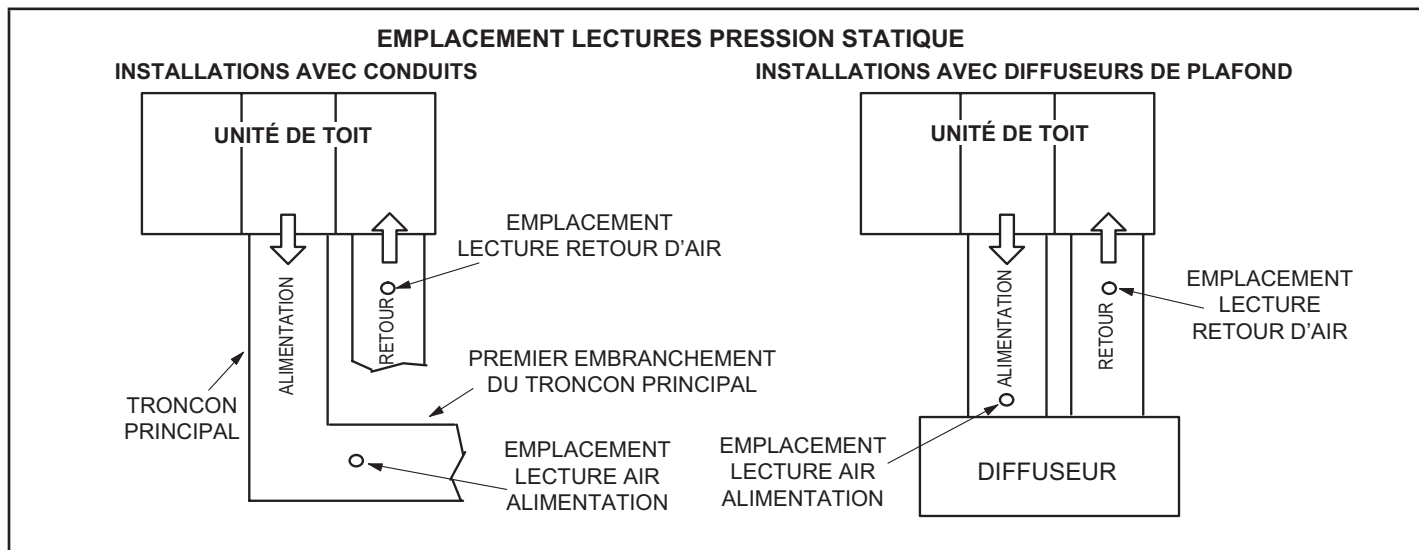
EMPLACEMENT LECTURES PRESSION STATIQUE

INSTALLATIONS AVEC CONDUITS

UNITÉ DE TOIT

EMPLACEMENT LECTURE RETOUR D'AIR

ALIMENTATION

RETOUR

PREMIER EMBRANCHEMENT DU TRONCON PRINCIPAL

TRONCON PRINCIPAL

EMPLACEMENT LECTURE AIR ALIMENTATION

INSTALLATIONS AVEC DIFFUSEURS DE PLAFOND

UNITÉ DE TOIT

ALIMENTATION

RETOUR

EMPLACEMENT LECTURE RETOUR D'AIR

EMPLACEMENT LECTURE AIR ALIMENTATION

DIFFUSEUR